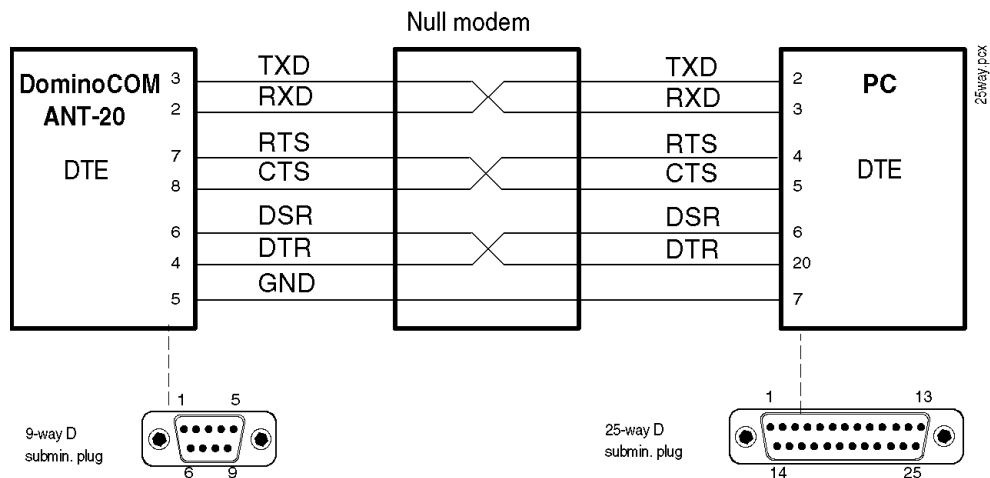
Null modem

25way.pcx

DominoCOM
ANT-20

DTE

3
2
7
8
6
4
5

TXD
RXD
RTS
CTS
DSR
DTR
GND

TXD
RXD
RTS
CTS
DSR
DTR

2
3
4
5
6
20
7

PC

DTE

1 5
6 9

9-way D
submin. plug

1 13
14 25

25-way D
submin. plug